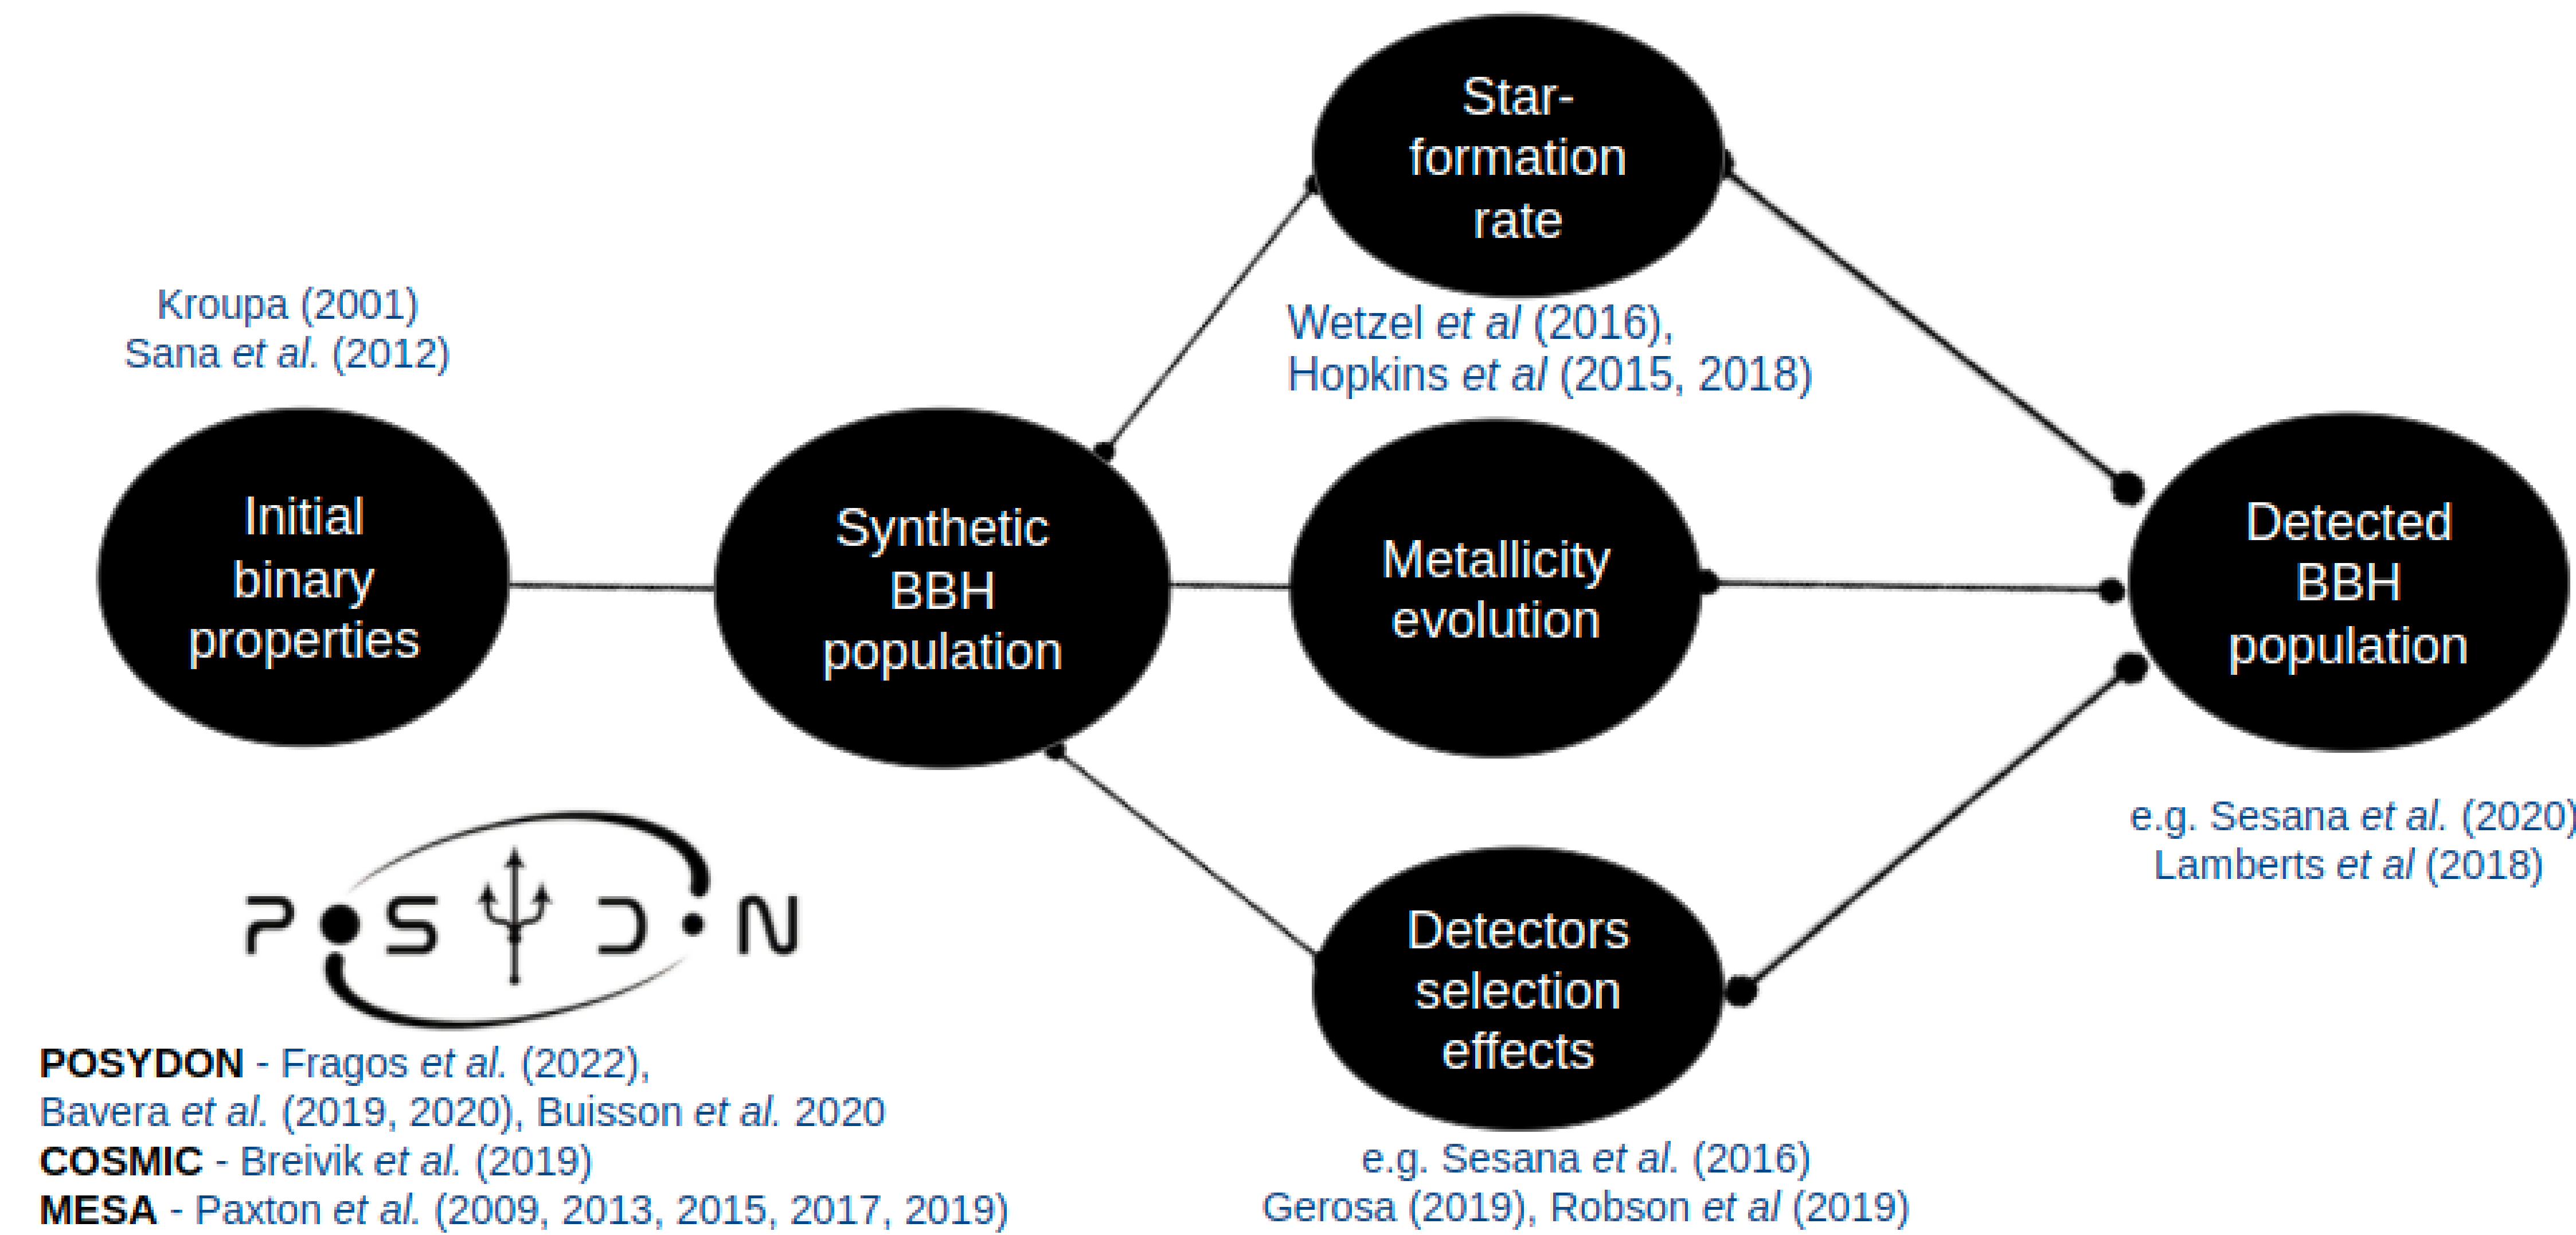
Kroupa (2001)
Sana et al. (2012)

Initial binary properties

Synthetic BBH population

Star-formation rate

Wetzel et al (2016), Hopkins et al (2015, 2018)

Metallicity evolution

Detectors selection effects

Detected BBH population

e.g. Sesana et al. (2020)
Lamberts et al (2018)

POSYDON

POSYDON - Fragos et al. (2022), Bavera et al. (2019, 2020), Buisson et al. 2020
COSMIC - Breivik et al. (2019)
MESA - Paxton et al. (2009, 2013, 2015, 2017, 2019)

e.g. Sesana et al. (2016)
Gerosa (2019), Robson et al (2019)